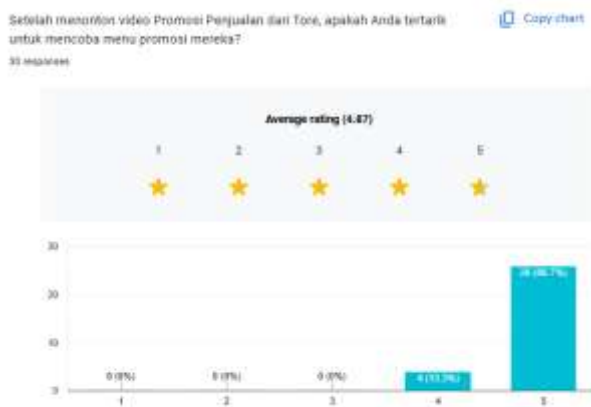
Setelah menonton video Promosi Penjualan dari Tore, apakah Anda tertarik untuk mencoba menu promosi mereka?

Copy chart

30 responses

Average rating (4.87)

1 2 3 4 5

30
20
10
0

0 (0%)
0 (0%)
0 (0%)
4 (13.3%)
26 (86.7%)

1 2 3 4 5